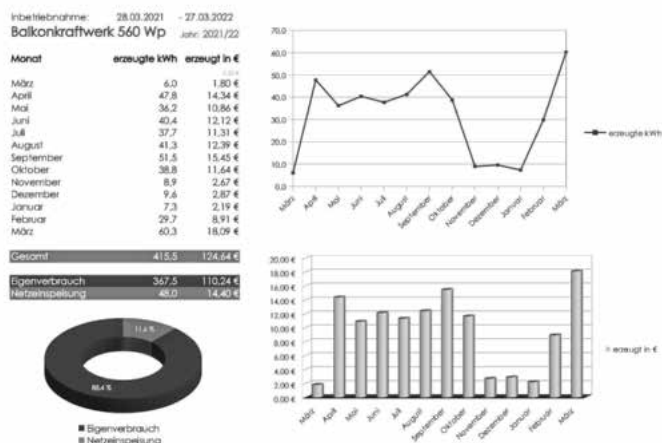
Inbetriebnahme: 28.03.2021 - 27.03.2022
Balkonkraftwerk 560 Wp Jahr: 2021/22

| Monat | erzeugte kWh | erzeugt in € |
|---|---|---|
| | | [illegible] |
| März | 6,0 | 1,80 € |
| April | 47,8 | 14,34 € |
| Mai | 36,2 | 10,86 € |
| Juni | 40,4 | 12,12 € |
| Juli | 37,7 | 11,31 € |
| August | 41,3 | 12,39 € |
| September | 51,5 | 15,45 € |
| Oktober | 38,8 | 11,64 € |
| November | 8,9 | 2,67 € |
| Dezember | 9,6 | 2,87 € |
| Januar | 7,3 | 2,19 € |
| Februar | 29,7 | 8,91 € |
| März | 60,3 | 18,09 € |

| Gesamt | 415,5 | 124,64 € |
|---|---|---|

| Eigenverbrauch | 367,5 | 110,24 € |
|---|---|---|
| Netzeinspeisung | 48,0 | 14,40 € |

11,6 %
88,4 %
Eigenverbrauch
Netzeinspeisung

70,0
60,0
50,0
40,0
30,0
20,0
10,0
0,0
März April Mai Juni Juli August September Oktober November Dezember Januar Februar März
erzeugte kWh

20,00 €
18,00 €
16,00 €
14,00 €
12,00 €
10,00 €
8,00 €
6,00 €
4,00 €
2,00 €
0,00 €
März April Mai Juni Juli August September Oktober November Dezember Januar Februar März
erzeugt in €